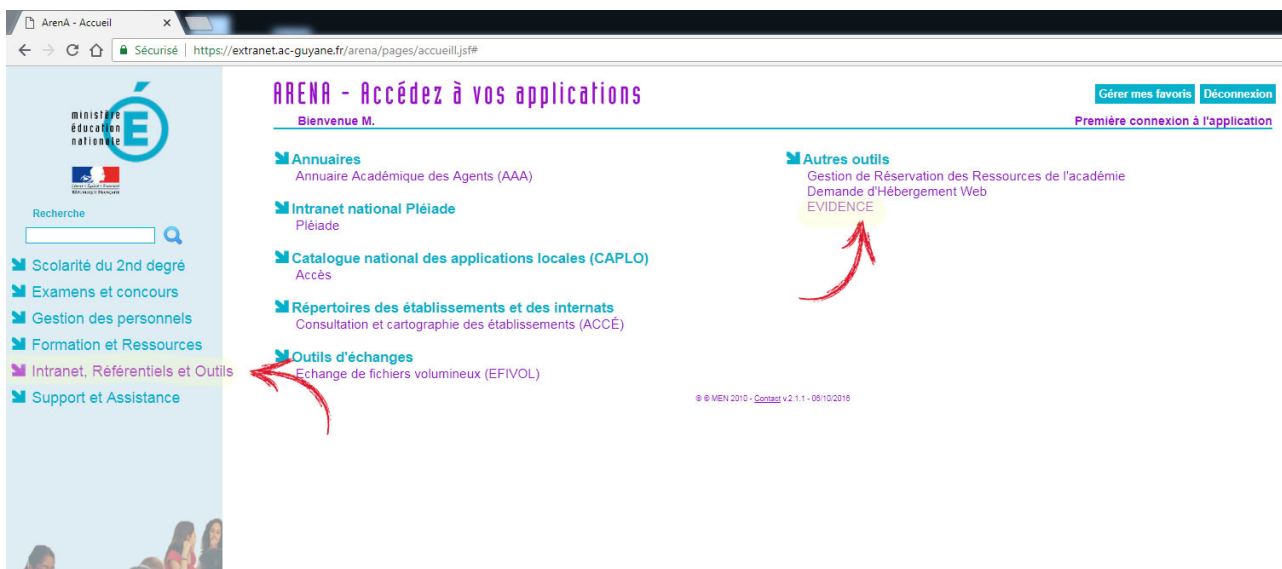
ArenA - Accueil

Sécurisé | https://extranet.ac-guyane.fr/arena/pages/accueil.jsf#

ministère éducation nationale

Liberté • Égalité • Fraternité RÉPUBLIQUE FRANÇAISE

Recherche

Scolarité du 2nd degré
Examens et concours
Gestion des personnels
Formation et Ressources
Intranet, Référentiels et Outils
Support et Assistance

ARENA - Accédez à vos applications

Gérer mes favoris Déconnexion

Bienvenue M.

Première connexion à l'application

Annuaires
Annuaire Académique des Agents (AAA)

Intranet national Pléiade
Pléiade

Catalogue national des applications locales (CAPLO)
Accès

Répertoires des établissements et des internats
Consultation et cartographie des établissements (ACCÉ)

Outils d'échanges
Echange de fichiers volumineux (EFIVOL)

Autres outils
Gestion de Réservation des Ressources de l'académie
Demande d'Hébergement Web
EVIDENCE

® © MEN 2010 - Contact v.2.1.1 - 06/10/2016